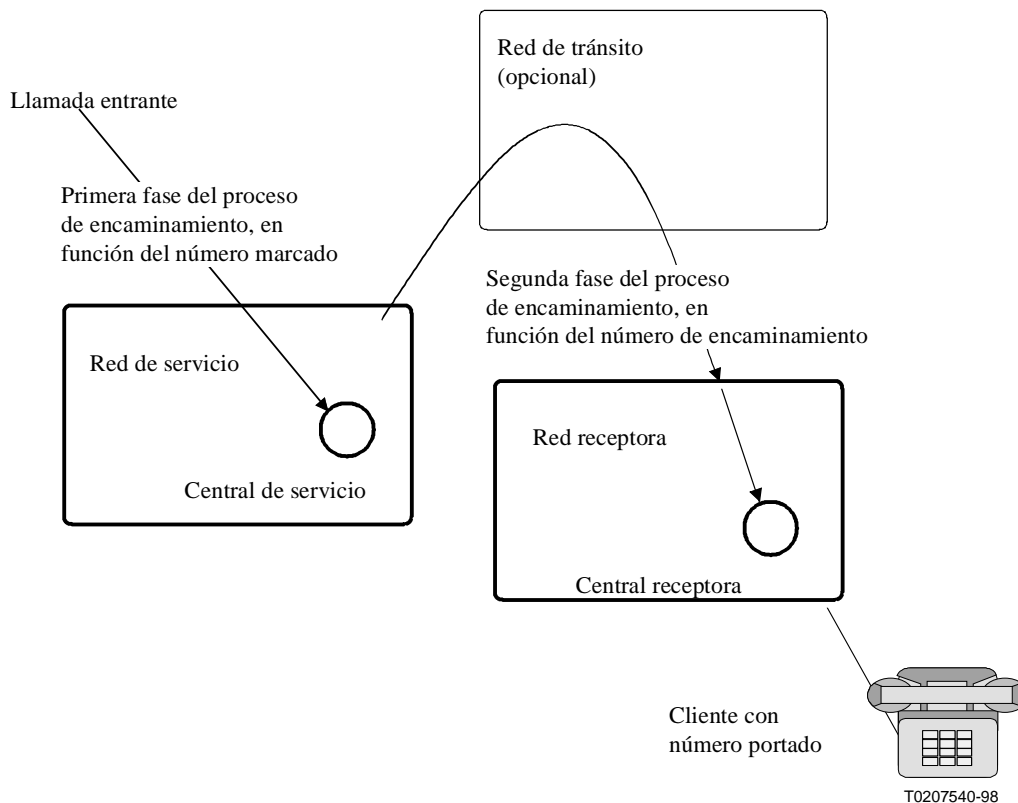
Red de tránsito (opcional)

Llamada entrante

Primera fase del proceso de encaminamiento, en función del número marcado

Segunda fase del proceso de encaminamiento, en función del número de encaminamiento

Red de servicio

Central de servicio

Red receptora

Central receptora

Cliente con número portado

T0207540-98